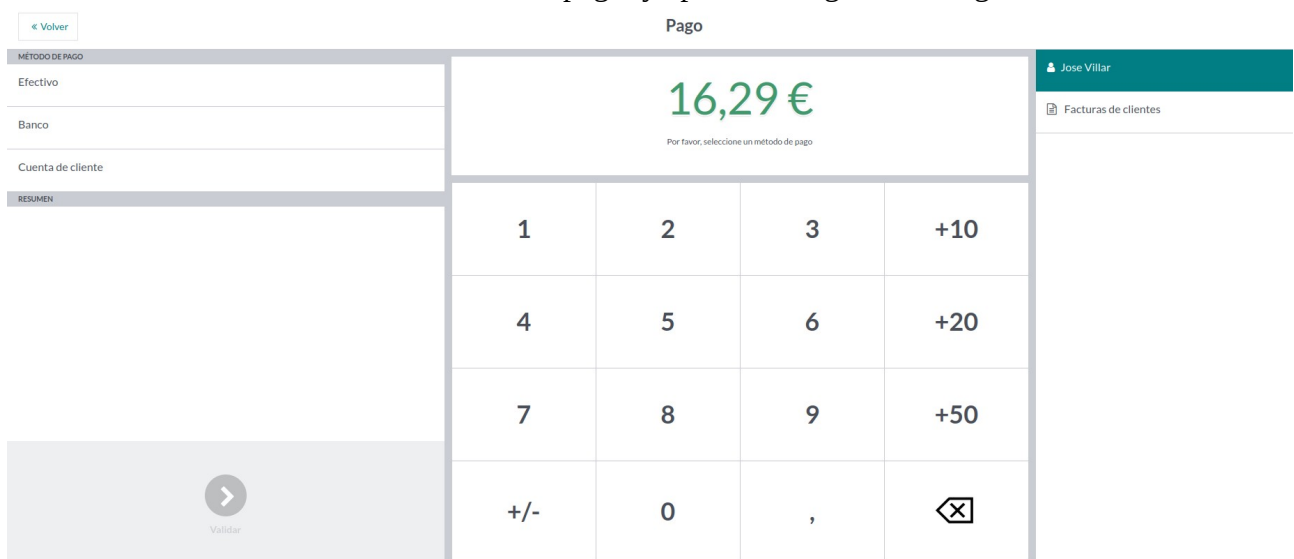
« Volver

Pago

MÉTODO DE PAGO

Efectivo

Banco

Cuenta de cliente

RESUMEN

Validar

16,29 €

Por favor, seleccione un método de pago

| 1 | 2 | 3 | +10 |
|---|---|---|---|
| 4 | 5 | 6 | +20 |
| 7 | 8 | 9 | +50 |
| +/- | 0 | , | ⌫ |

Jose Villar

Facturas de clientes